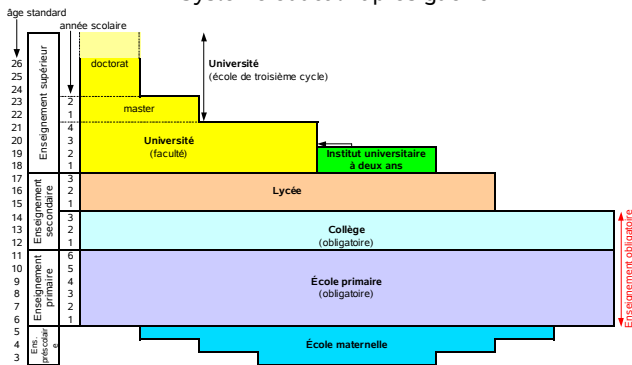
Système éducatif | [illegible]

âge standard

année scolaire

26
25
24
23
22
21
20
19
18
17
16
15
14
13
12
11
10
9
8
7
6
5
4
3

Enseignement supérieur

2
1
4
3
2
1

doctorat

master

Université
(faculté)

Université
(école de troisième cycle)

Institut universitaire à deux ans

Enseignement secondaire

3
2
1

Lycée

3
2
1

Collège
(obligatoire)

Enseignement primaire

6
5
4
3
2
1

École primaire
(obligatoire)

Ens. préscolaire

École maternelle

Enseignement obligatoire